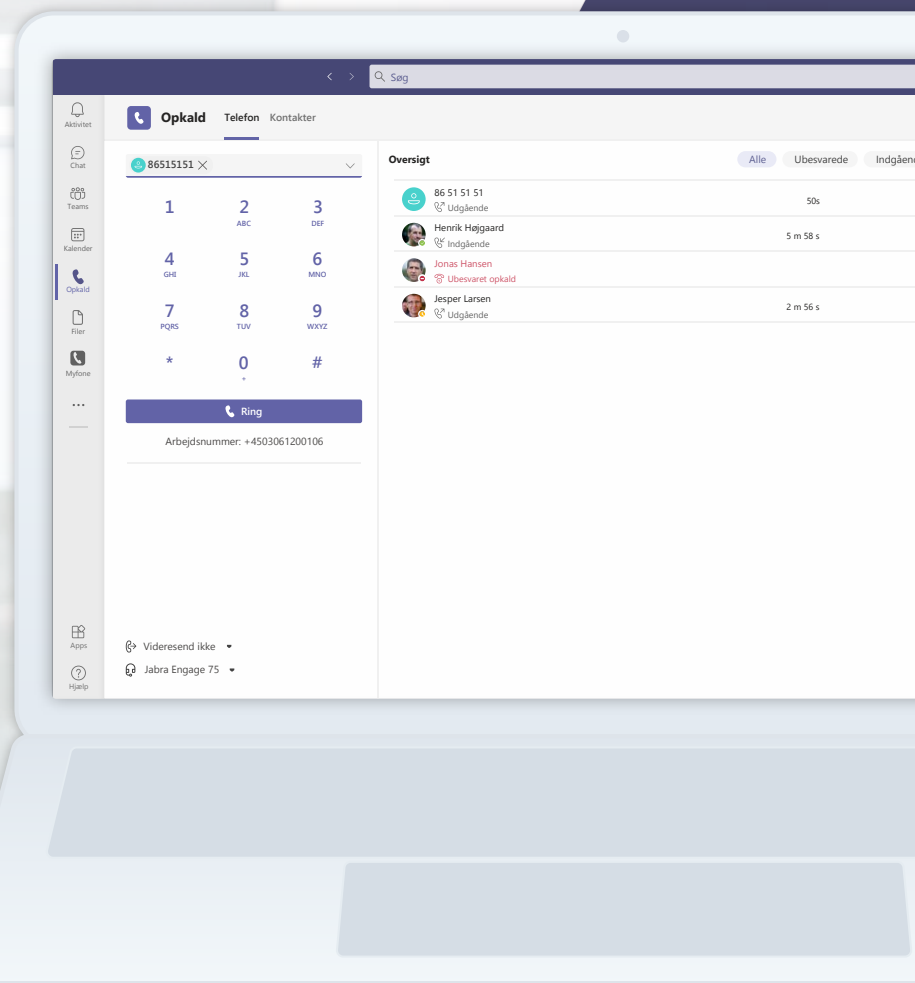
Søg

Aktivitet
Chat
Teams
Kalender
Opkald
Filer
Myfone
...
Apps
Hjælp

Opkald Telefon Kontakter

86515151

1
2 ABC
3 DEF
4 GHI
5 JKL
6 MNO
7 PQRS
8 TUV
9 WXYZ
*
0 +
#

Ring

Arbejdsnummer: +4503061200106

Viderasend ikke
Jabra Engage 75

Oversigt
Alle Ubesvarede Indgåend

86 51 51 51
Udgående
50s

Henrik Højgaard
Indgående
5 m 58 s

Jonas Hansen
Ubesvaret opkald

Jesper Larsen
Udgående
2 m 56 s